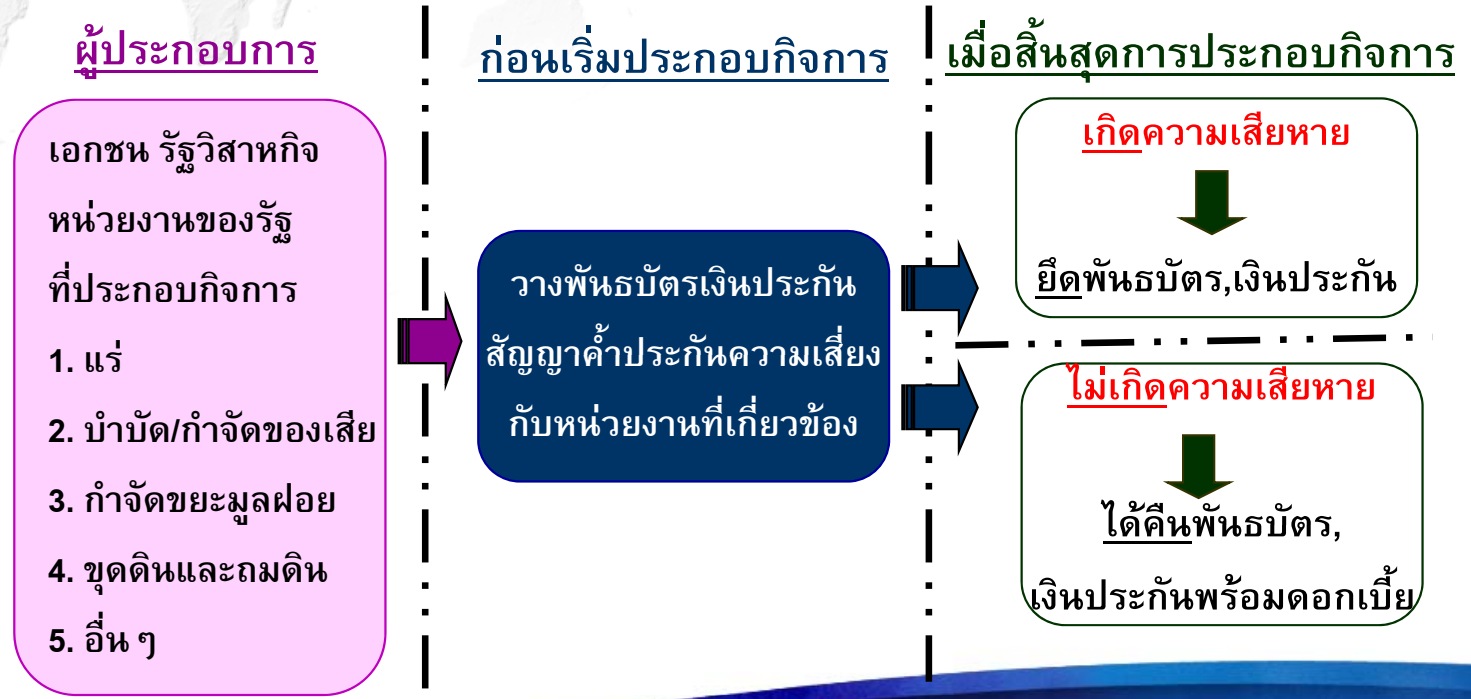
ผู้ประกอบการ

เอกชน รัฐวิสาหกิจ
หน่วยงานของรัฐ
ที่ประกอบกิจการ
1. แร่
2. บำบัด/กำจัดของเสีย
3. กำจัดขยะมูลฝอย
4. ขุดดินและถมดิน
5. อื่น ๆ

ก่อนเริ่มประกอบกิจการ

วางพันธบัตรเงินประกัน
สัญญาค้ำประกันความเสี่ยง
กับหน่วยงานที่เกี่ยวข้อง

เมื่อสิ้นสุดการประกอบกิจการ

เกิดความเสียหาย

ยึดพันธบัตร,เงินประกัน

ไม่เกิดความเสียหาย

ได้คืนพันธบัตร,
เงินประกันพร้อมดอกเบี้ย